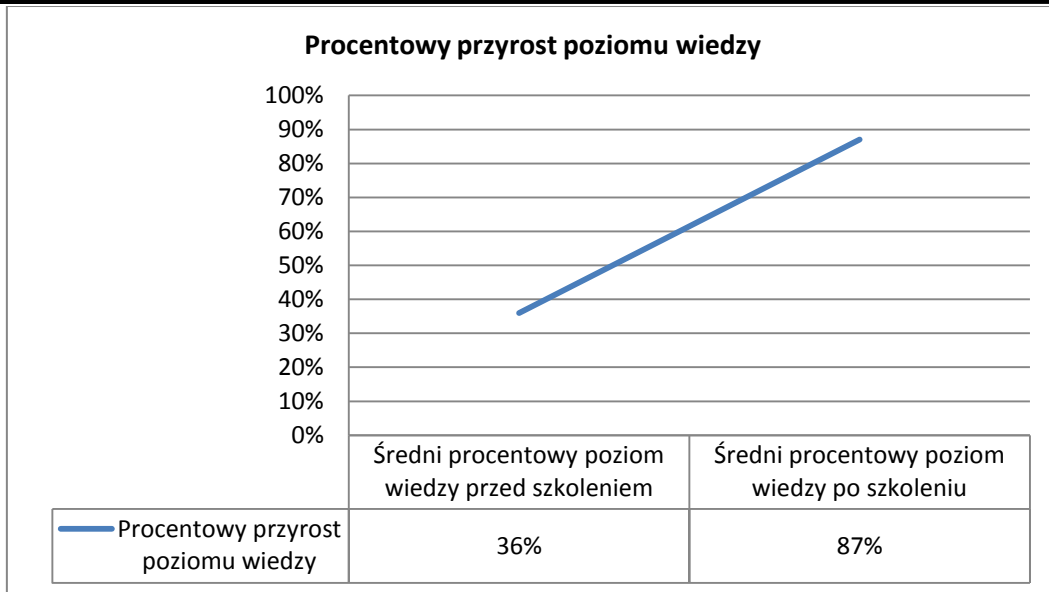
Procentowy przyrost poziomu wiedzy

100%
90%
80%
70%
60%
50%
40%
30%
20%
10%
0%

| | Średni procentowy poziom wiedzy przed szkoleniem | Średni procentowy poziom wiedzy po szkoleniu |
|---|---|---|
| Procentowy przyrost poziomu wiedzy | 36% | 87% |